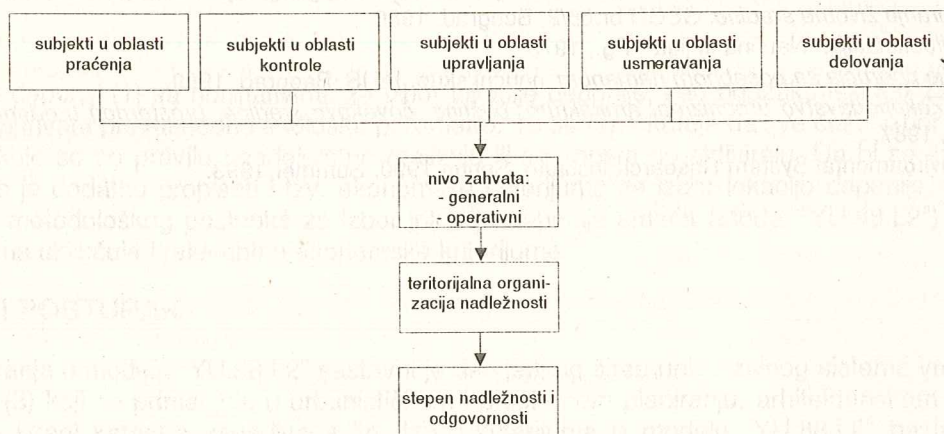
subjekti u oblasti praćenja

subjekti u oblasti kontrole

subjekti u oblasti upravljanja

subjekti u oblasti usmeravanja

subjekti u oblasti delovanja

nivo zahvata:
- generalni
- operativni

teritorijalna organizacija nadležnosti

stepen nadležnosti i odgovornosti